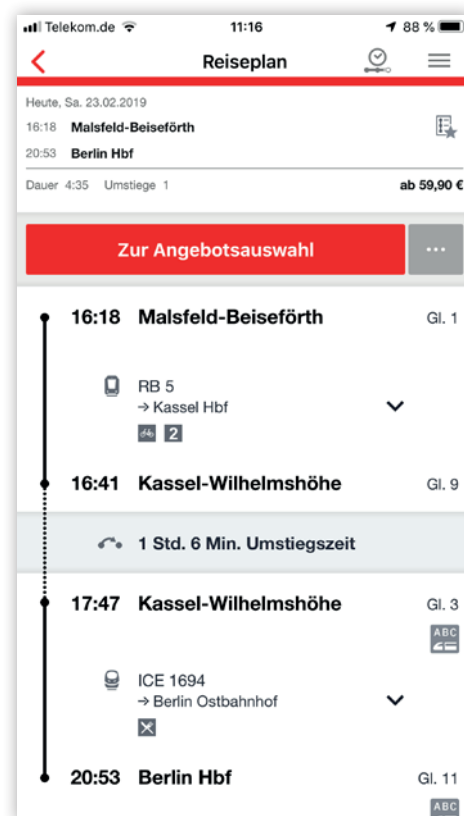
Telekom.de 11:16 88 %

Reiseplan

Heute, Sa. 23.02.2019
16:18 Malsfeld-Beiseförth
20:53 Berlin Hbf

Dauer 4:35 Umstiege 1 ab 59,90 €

Zur Angebotsauswahl

...

16:18 Malsfeld-Beiseförth Gl. 1

RB 5
→ Kassel Hbf
2

16:41 Kassel-Wilhelmshöhe Gl. 9

1 Std. 6 Min. Umstiegszeit

17:47 Kassel-Wilhelmshöhe Gl. 3
ABC

ICE 1694
→ Berlin Ostbahnhof

20:53 Berlin Hbf Gl. 11
ABC